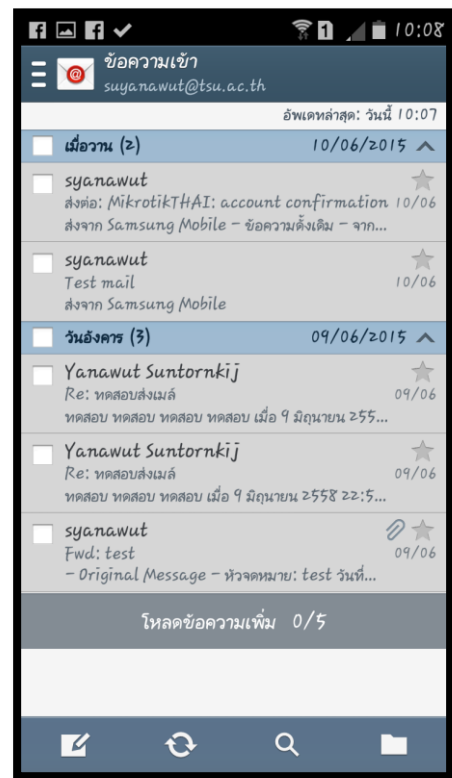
10:08

ข้อความเข้า
suyanawut@tsu.ac.th

อัพเดทล่าสุด: วันนี้ 10:07

เมื่อวาน (2) 10/06/2015

syanawut
ส่งต่อ: MikrotikTHAI: account confirmation 10/06
ส่งจาก Samsung Mobile – ข้อความดั้งเดิม – จาก...

syanawut
Test mail 10/06
ส่งจาก Samsung Mobile

วันอังคาร (3) 09/06/2015

Yanawut Suntornkij
Re: ทดสอบส่งเมล์ 09/06
ทดสอบ ทดสอบ ทดสอบ ทดสอบ เมื่อ 9 มิถุนายน 255...

Yanawut Suntornkij
Re: ทดสอบส่งเมล์ 09/06
ทดสอบ ทดสอบ ทดสอบ เมื่อ 9 มิถุนายน 2558 22:5...

syanawut
Fwd: test 09/06
– Original Message – หัวจดหมาย: test วันที่...

โหลดข้อความเพิ่ม 0/5